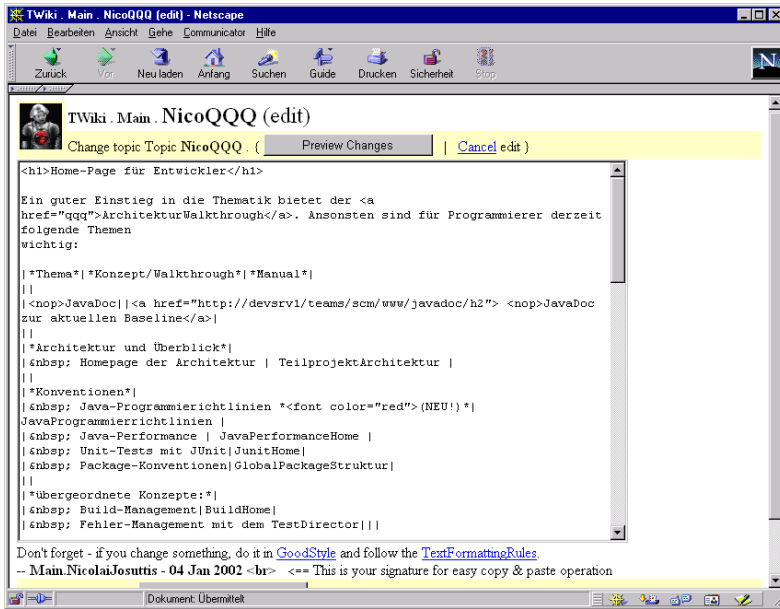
TWiki . Main . NicoQQQ (edit) - Netscape

Datei Bearbeiten Ansicht Gehe Communicator Hilfe

Zurück Vor Neu laden Anfang Suchen Guide Drucken Sicherheit Stop

TWiki . Main . NicoQQQ (edit)

Change topic Topic NicoQQQ . ( Preview Changes | Cancel edit )

<h1>Home-Page für Entwickler</h1>

Ein guter Einstieg in die Thematik bietet der <a href="qqq">ArchitekturWalkthrough</a>. Ansonsten sind für Programmierer derzeit folgende Themen
wichtig:

|*Thema*|*Konzept/Walkthrough*|*Manual*|
||
|<nop>JavaDoc||<a href="http://devsrv1/teams/scm/www/javadoc/h2"> <nop>JavaDoc zur aktuellen Baseline</a>|
||
|*Architektur und Überblick*|
|&nbsp; Homepage der Architektur | TeilprojektArchitektur |
||
|*Konventionen*|
|&nbsp; Java-Programmierichtlinien *<font color="red">(NEU!)*|
JavaProgrammierrichtlinien |
|&nbsp; Java-Performance | JavaPerformanceHome |
|&nbsp; Unit-Tests mit JUnit|JunitHome|
|&nbsp; Package-Konventionen|GlobalPackageStruktur|
||
|*übergeordnete Konzepte:*|
|&nbsp; Build-Management|BuildHome|
|&nbsp; Fehler-Management mit dem TestDirector|||

Don't forget - if you change something, do it in GoodStyle and follow the TextFormattingRules.
-- Main.NicolaiJosuttis - 04 Jan 2002 <br> <== This is your signature for easy copy & paste operation

Dokument: Übermittelt